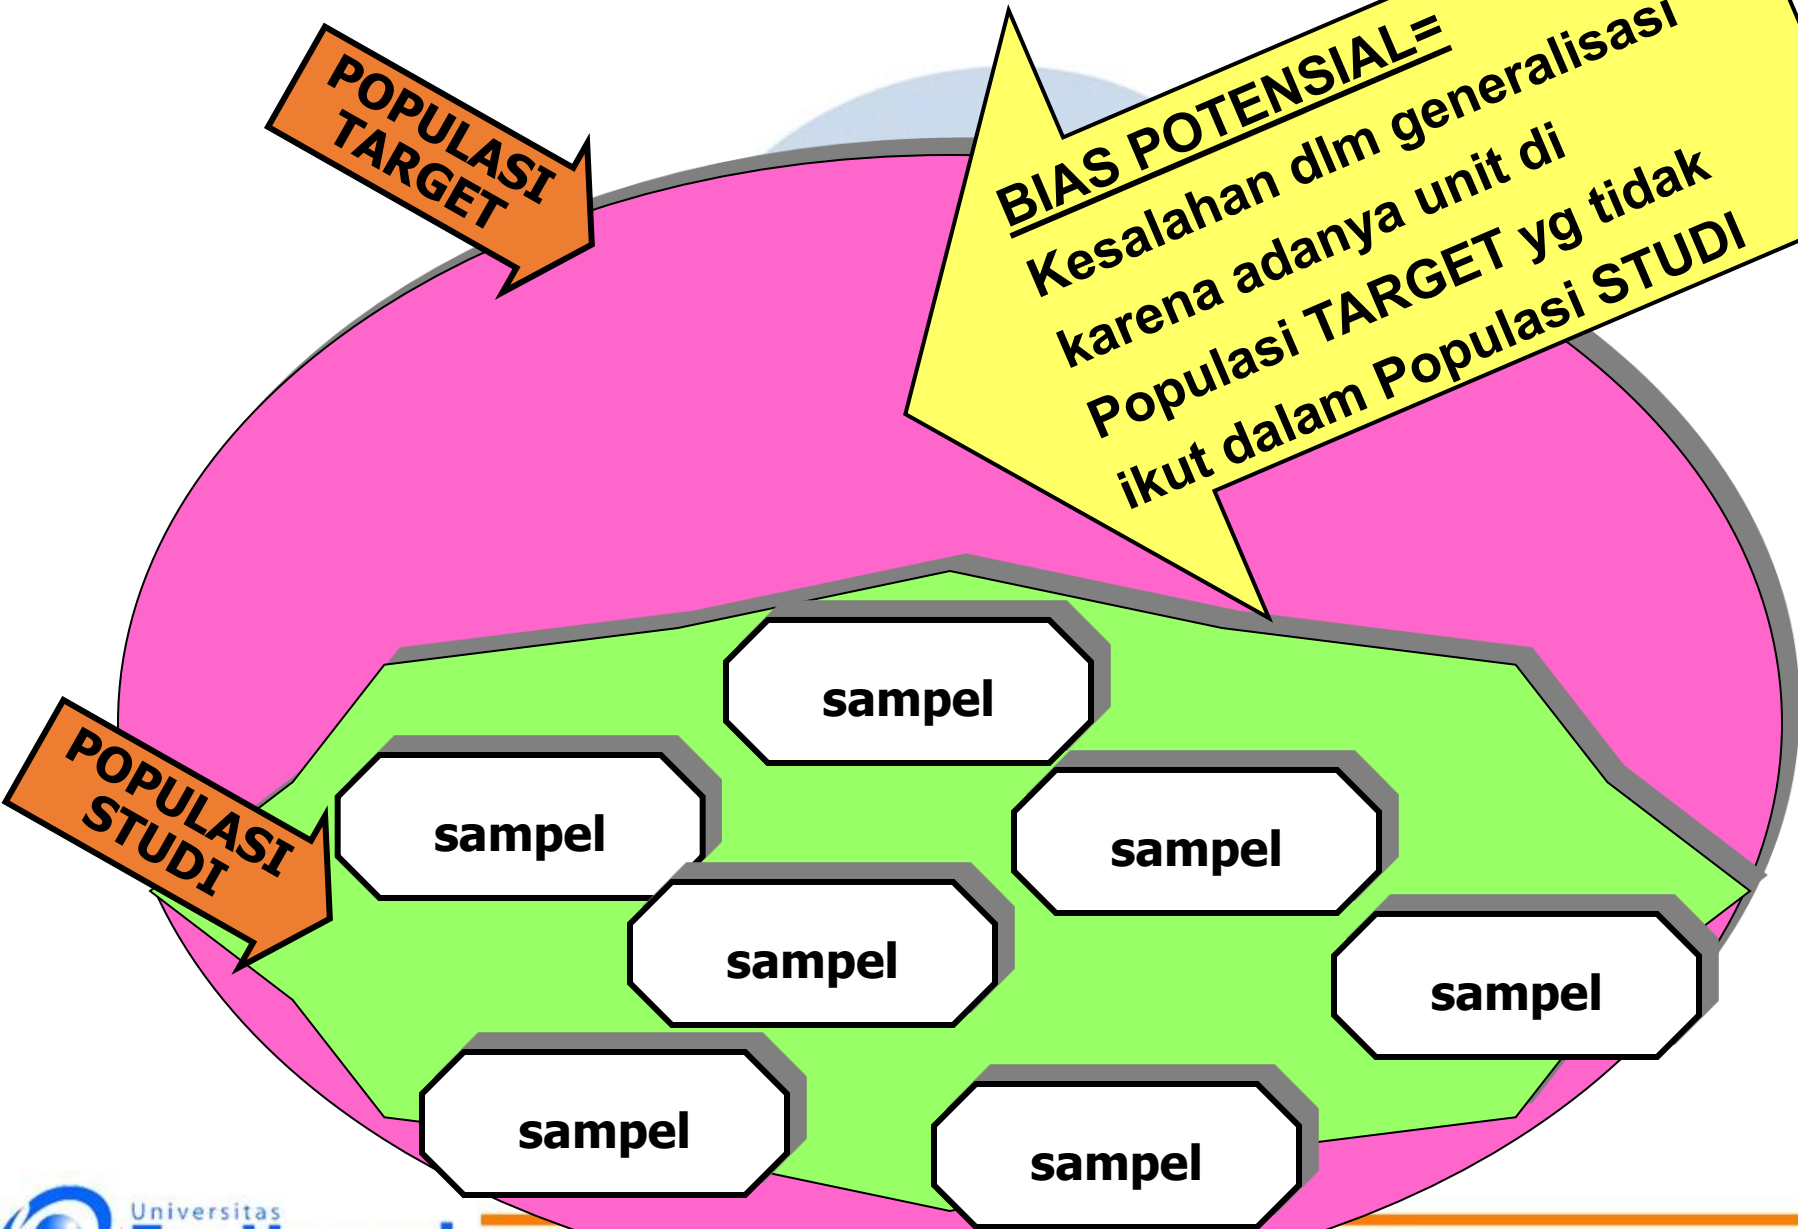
POPULASI TARGET

BIAS POTENSIAL=
Kesalahan dlm generalisasi karena adanya unit di Populasi TARGET yg tidak ikut dalam Populasi STUDI

sampel

sampel

sampel

POPULASI STUDI

sampel

sampel

sampel

sampel

Universitas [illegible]